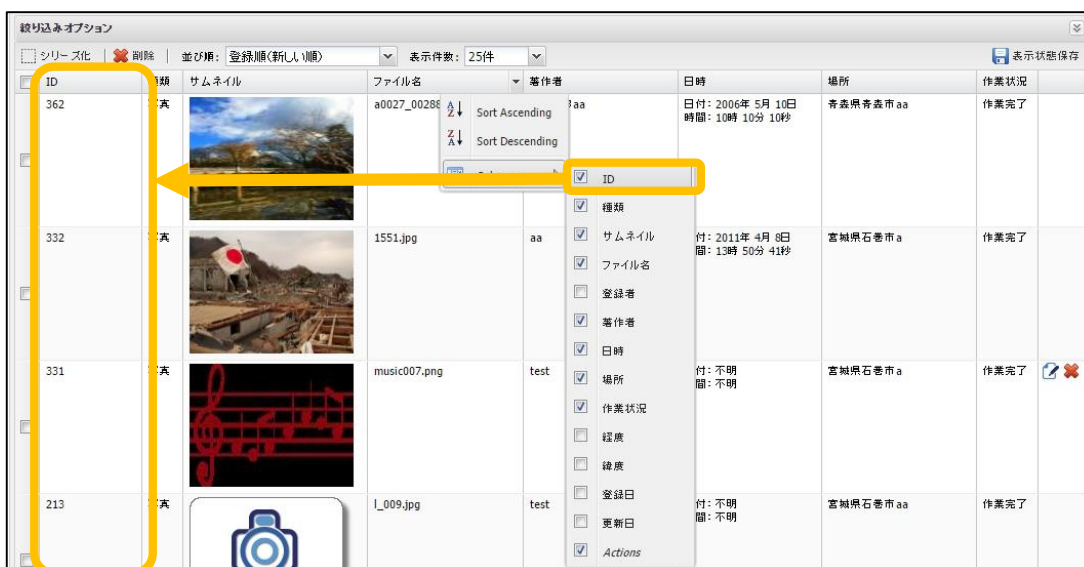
絞り込みオプション

シリーズ化 | 削除 | 並び順: 登録順(新しい順) | 表示件数: 25件 | 表示状態保存

| ID | 種類 | サムネイル | ファイル名 | 著作者 | 日時 | 場所 | 作業状況 |
|---|---|---|---|---|---|---|---|
| 362 | 写真 | | a0027_00288 | aa | 日付: 2006年 5月 10日 時間: 10時 10分 10秒 | 青森県青森市aa | 作業完了 |
| 332 | 写真 | | 1551.jpg | aa | 日付: 2011年 4月 8日 時間: 13時 50分 41秒 | 宮城県石巻市a | 作業完了 |
| 331 | 写真 | | music007.png | test | 日付: 不明 時間: 不明 | 宮城県石巻市a | 作業完了 |
| 213 | 写真 | | l_009.jpg | test | 日付: 不明 時間: 不明 | 宮城県石巻市aa | 作業完了 |

Sort Ascending
Sort Descending
Columns

ID
種類
サムネイル
ファイル名
登録者
著作者
日時
場所
作業状況
経度
緯度
登録日
更新日
Actions